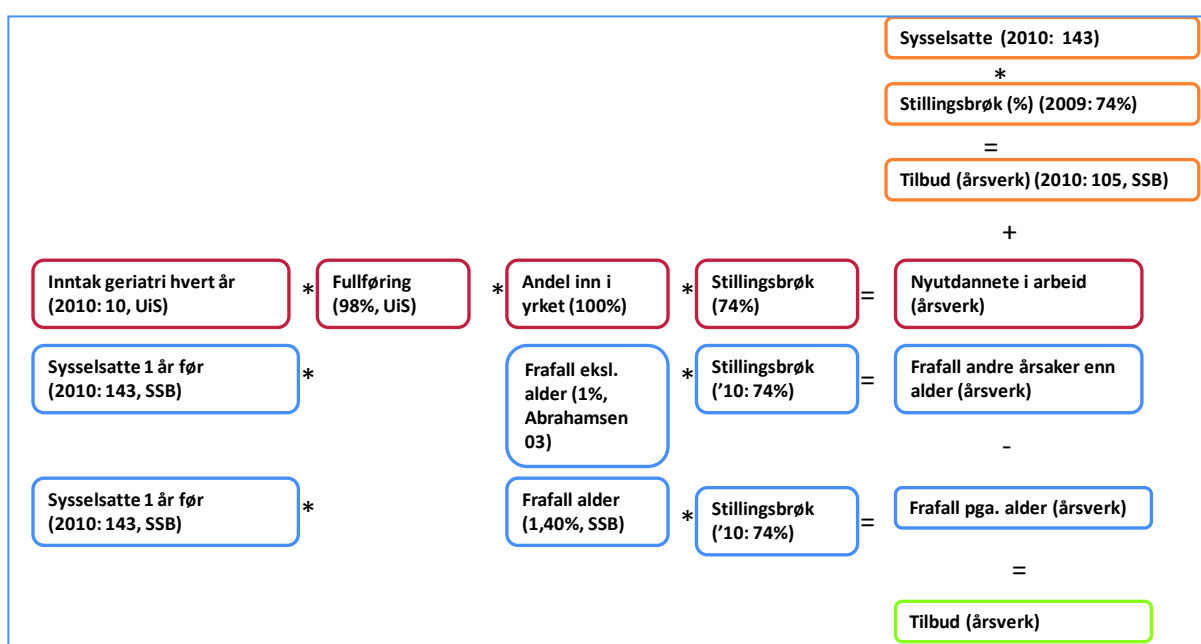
Sysselsatte (2010: 143)

*

Stillingsbrøk (%) (2009: 74%)

=

Tilbud (årsverk) (2010: 105, SSB)

+

Inntak geriatri hvert år (2010: 10, UiS) * Fullføring (98%, UiS) * Andel inn i yrket (100%) * Stillingsbrøk (74%) = Nyutdannete i arbeid (årsverk)

Sysselsatte 1 år før (2010: 143, SSB) * Frafall eksl. alder (1%, Abrahamsen 03) * Stillingsbrøk ('10: 74%) = Frafall andre årsaker enn alder (årsverk)

-

Sysselsatte 1 år før (2010: 143, SSB) * Frafall alder (1,40%, SSB) * Stillingsbrøk ('10: 74%) = Frafall pga. alder (årsverk)

=

Tilbud (årsverk)